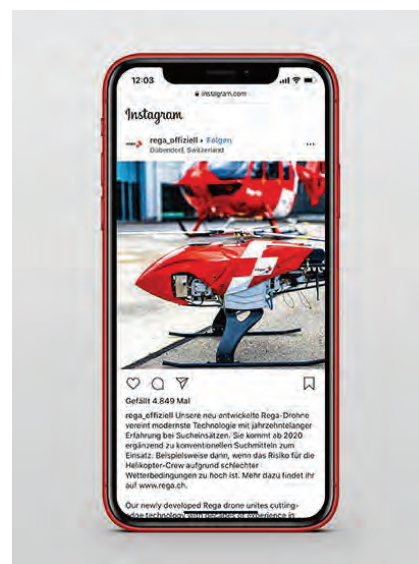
12:03
instagram.com

Instagram

rega_offiziell • Folgen
Dübendorf, Switzerland

Gefällt 4.849 Mal

rega_offiziell Unsere neu entwickelte Rega-Drohne vereint modernste Technologie mit jahrzehntelanger Erfahrung bei Sucheinsätzen. Sie kommt ab 2020 ergänzend zu konventionellen Suchmitteln zum Einsatz. Beispielsweise dann, wenn das Risiko für die Helikopter-Crew aufgrund schlechter Wetterbedingungen zu hoch ist. Mehr dazu findet ihr auf www.rega.ch.

Our newly developed Rega drone unites cutting-edge technology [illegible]